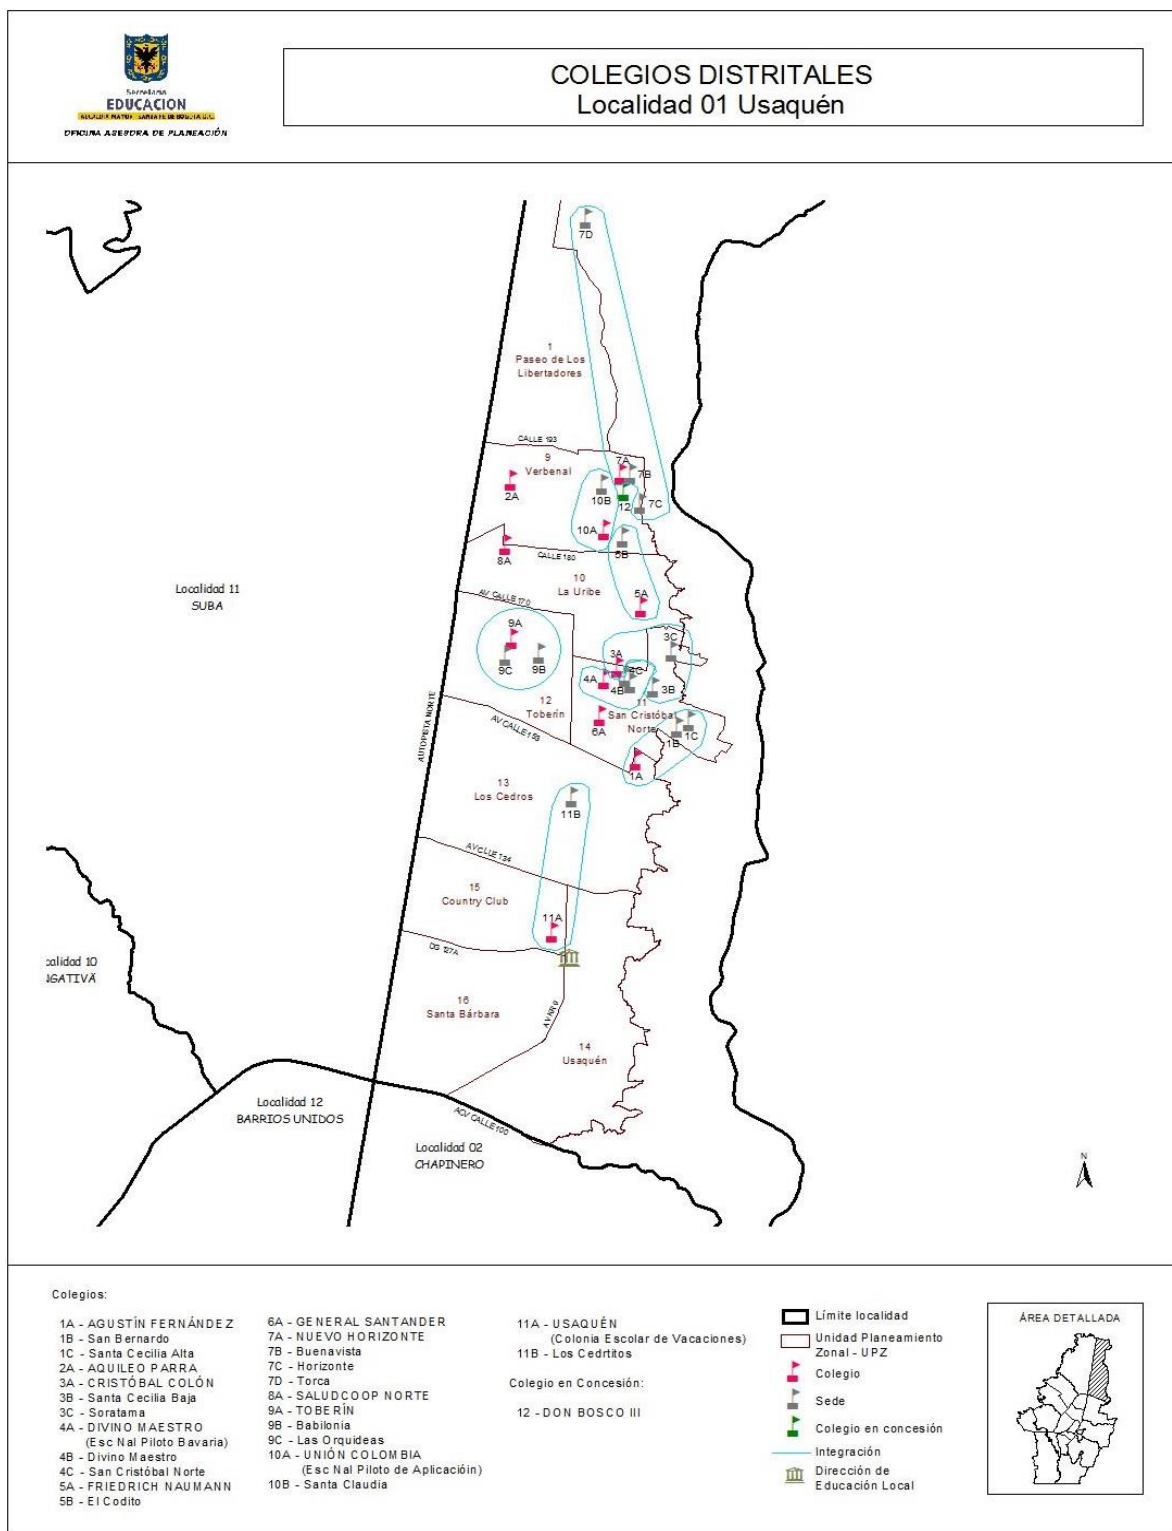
Secretaría
EDUCACIÓN
ALCALDÍA MAYOR SANTA FE DE BOGOTÁ D.C.
OFICINA ASESORA DE PLANEACIÓN

COLEGIOS DISTRITALES
Localidad 01 Usaquén

7D

1
Paseo de Los Libertadores

CALLE 193

9
Verbenal

2A

7A
7B
10B
12
7C

10A
5B

8A

CALLE 180

10
La Uribe

5A

AV CALLE 170

Localidad 11
SUBA

9A
9C
9B

3C
3A
4A
4C
4B
3B

12
Toberín

6A

11
San Cristóbal Norte

1B
1C

AV CALLE 153

1A

AUTOPISTA NORTE

13
Los Cedros

11B

AV CLLE 134

15
Country Club

11A

DG 127A

calidad 10
NGATIVÁ

16
Santa Bárbara

AV NQS

14
Usaquén

Localidad 12
BARRIOS UNIDOS

AV CALLE 100

Localidad 02
CHAPINERO

N

Colegios:

1A - AGUSTÍN FERNÁNDEZ
1B - San Bernardo
1C - Santa Cecilia Alta
2A - AQUILEO PARRA
3A - CRISTÓBAL COLÓN
3B - Santa Cecilia Baja
3C - Soratama
4A - DIVINO MAESTRO
(Esc Nal Piloto Bavaria)
4B - Divino Maestro
4C - San Cristóbal Norte
5A - FRIEDRICH NAUMANN
5B - El Codito

6A - GENERAL SANTANDER
7A - NUEVO HORIZONTE
7B - Buenavista
7C - Horizonte
7D - Torca
8A - SALUDCOOP NORTE
9A - TOBERÍN
9B - Babilonia
9C - Las Orquideas
10A - UNIÓN COLOMBIA
(Esc Nal Piloto de Aplicacióin)
10B - Santa Claudia

11A - USAQUÉN
(Colonia Escolar de Vacaciones)
11B - Los Cedrtitos

Colegio en Concesión:

12 - DON BOSCO III

Límite localidad
Unidad Planeamiento Zonal - UPZ
Colegio
Sede
Colegio en concesión
Integración
Dirección de Educación Local

ÁREA DETALLADA